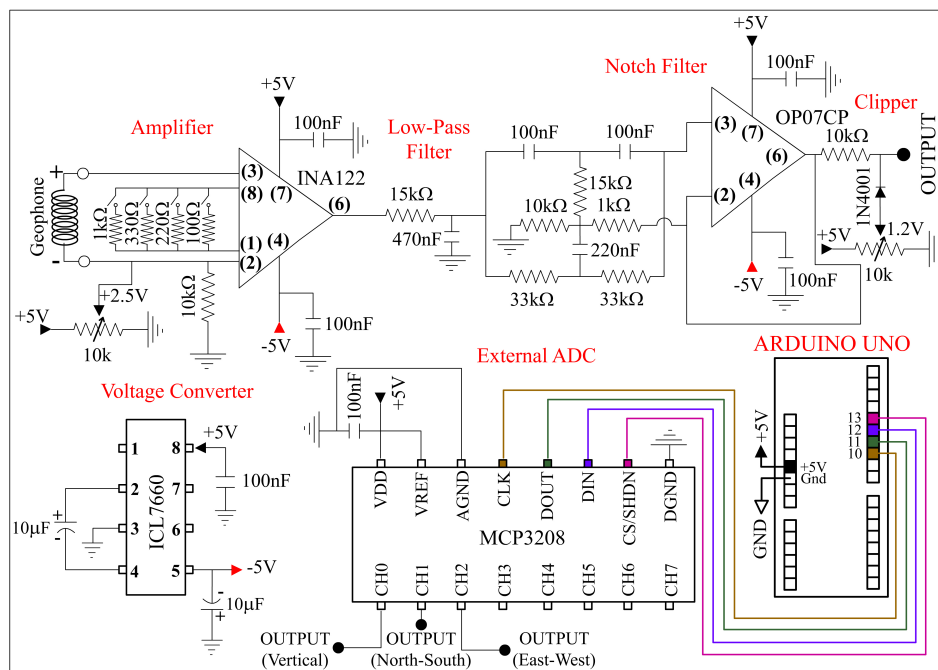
Amplifier
+5V
100nF
INA122
(3)
(8)
(7)
(6)
(1)
(4)
(2)
+
-
Geophone
1kΩ
330Ω
220Ω
100Ω
10kΩ
+2.5V
+5V
10k
-5V
100nF
Low-Pass Filter
15kΩ
470nF
100nF
100nF
15kΩ
10kΩ
1kΩ
220nF
33kΩ
33kΩ
Notch Filter
+5V
100nF
OP07CP
(3)
(7)
(6)
(4)
(2)
-5V
100nF
Clipper
10kΩ
OUTPUT
1N4001
+5V
1.2V
10k
External ADC
100nF
+5V
VDD
VREF
AGND
CLK
DOUT
DIN
CS/SHDN
DGND
MCP3208
CH0
CH1
CH2
CH3
CH4
CH5
CH6
CH7
OUTPUT (Vertical)
OUTPUT (North-South)
OUTPUT (East-West)
ARDUINO UNO
+5V
+5V
Gnd
GND
13
12
11
10
Voltage Converter
1
2
3
4
8
7
6
5
ICL7660
+5V
100nF
10μF
-5V
10μF